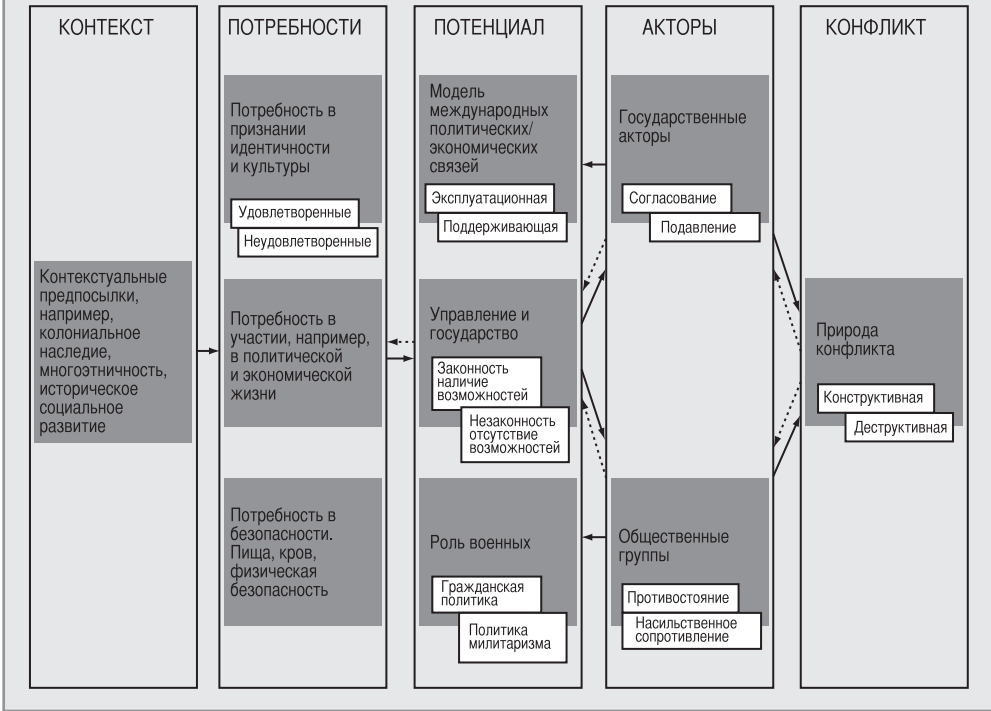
КОНТЕКСТ

Контекстуальные предпосылки, например, колониальное наследие, многоэтничность, историческое социальное развитие

ПОТРЕБНОСТИ

Потребность в признании идентичности и культуры

Удовлетворенные

Неудовлетворенные

Потребность в участии, например, в политической и экономической жизни

Потребность в безопасности. Пища, кров, физическая безопасность

ПОТЕНЦИАЛ

Модель международных политических/ экономических связей

Эксплуатационная

Поддерживающая

Управление и государство

Законность наличие возможностей

Незаконность отсутствие возможностей

Роль военных

Гражданская политика

Политика милитаризма

АКТОРЫ

Государственные акторы

Согласование

Подавление

Общественные группы

Противостояние

Насильственное сопротивление

КОНФЛИКТ

Природа конфликта

Конструктивная

Деструктивная